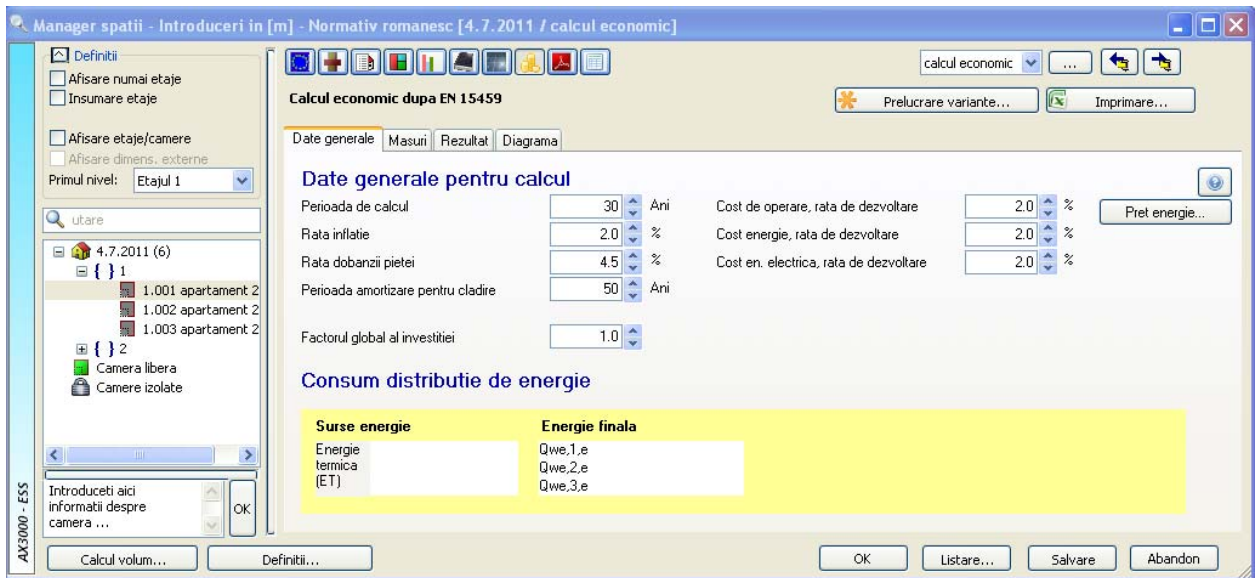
Manager spatii - Introduceri in [m] - Normativ romanesc [4.7.2011 / calcul economic]

Definitii
Afisare numai etaje
Insumare etaje

Afisare etaje/camere
Afisare dimens. externe
Primul nivel: Etajul 1

utare

4.7.2011 (6)
{ } 1
1.001 apartament 2
1.002 apartament 2
1.003 apartament 2
{ } 2
Camera libera
Camere izolate

Introduceti aici informatii despre camera ...
OK

AX3000 - ESS

Calcul economic dupa EN 15459

calcul economic
...
Prelucrare variante...
Imprimare...

Date generale | Masuri | Rezultat | Diagrama

Date generale pentru calcul

| | | | | | |
|---|---|---|---|---|---|
| Perioada de calcul | 30 | Ani | Cost de operare, rata de dezvoltare | 2.0 | % |
| Rata inflatie | 2.0 | % | Cost energie, rata de dezvoltare | 2.0 | % |
| Rata dobanzii pietei | 4.5 | % | Cost en. electrica, rata de dezvoltare | 2.0 | % |
| Perioada amortizare pentru cladire | 50 | Ani | | | |

Pret energie...

Factorul global al investitiei 1.0

Consum distributie de energie

| Surse energie | Energie finala |
|---|---|
| Energie termica (ET) | Qwe,1,e Qwe,2,e Qwe,3,e |

Calcul volum...
Definitii...
OK
Listare...
Salvare
Abandon